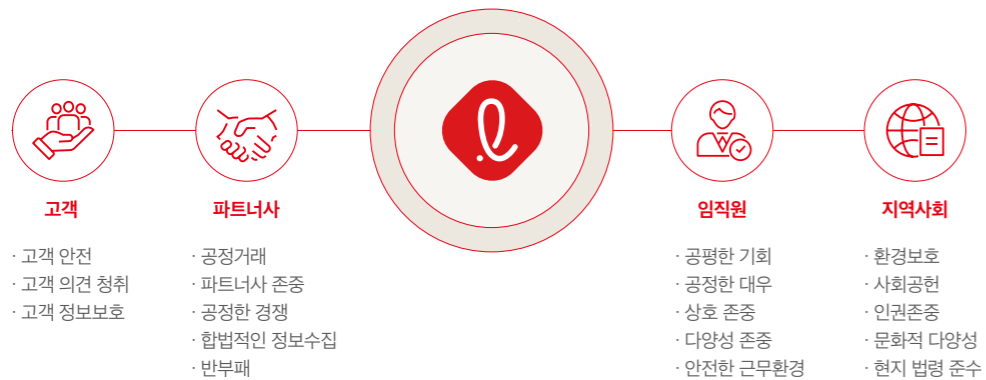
고객

· 고객 안전
· 고객 의견 청취
· 고객 정보보호

파트너사

· 공정거래
· 파트너사 존중
· 공정한 경쟁
· 합법적인 정보수집
· 반부패

임직원

· 공평한 기회
· 공정한 대우
· 상호 존중
· 다양성 존중
· 안전한 근무환경

지역사회

· 환경보호
· 사회공헌
· 인권존중
· 문화적 다양성
· 현지 법령 준수